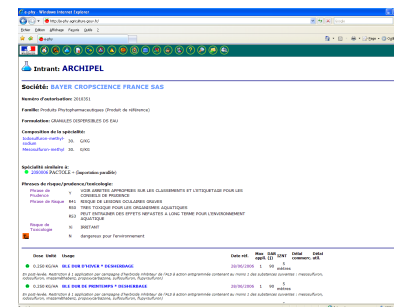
e-phy - Windows Internet Explorer

http://e-phy.agriculture.gouv.fr/

Fichier Edition Affichage Favoris Outils ?

e-phy

Intrant: ARCHIPEL

Société: BAYER CROPSCIENCE FRANCE SAS

Numéro d'autorisation: 2010351

Famille: Produits Phytopharmaceutiques (Produit de référence)

Formulation: GRANULES DISPERSIBLES DS EAU

Composition de la spécialité:

Iodosulfuron-methyl-sodium 30. G/KG

Mesosulfuron-methyl 30. G/KG

Spécialité similaire à:

2080006 PACIFIC (importation parallèle)

Phrases de risque/prudence/toxicologie:

| | | |
|---|---|---|
| Phrase de Prudence | 2 | VOIR ARRETES APPROPRIES SUR LES CLASSEMENTS ET L'ETIQUETAGE POUR LES CONSEILS DE PRUDENCE |
| Phrase de Risque | R41 | RISQUE DE LESIONS OCULAIRES GRAVES |
| | R50 | TRES TOXIQUE POUR LES ORGANISMES AQUATIQUES |
| | R53 | PEUT ENTRAINER DES EFFETS NEFASTES A LONG TERME POUR L'ENVIRONNEMENT AQUATIQUE |
| Risque de Toxicologie | Xi | IRRITANT |
| | N | dangereux pour l'environnement |

| Dose | Unité | Usage | Date ret. | Max appli. | DAR (j) | ZNT | Détail commun. | Détail attr. |
|---|---|---|---|---|---|---|---|---|
| 0.250 | KG/HA | BLE DUR D'HIVER * DESHERBAGE | 20/06/2006 | 1 | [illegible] | 5 mètres | | |

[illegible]

| Dose | Unité | Usage | Date ret. | Max appli. | DAR (j) | ZNT | Détail commun. | Détail attr. |
|---|---|---|---|---|---|---|---|---|
| 0.250 | KG/HA | BLE DUR DE PRINTEMPS * DESHERBAGE | 20/06/2006 | 1 | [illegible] | 5 mètres | | |

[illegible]